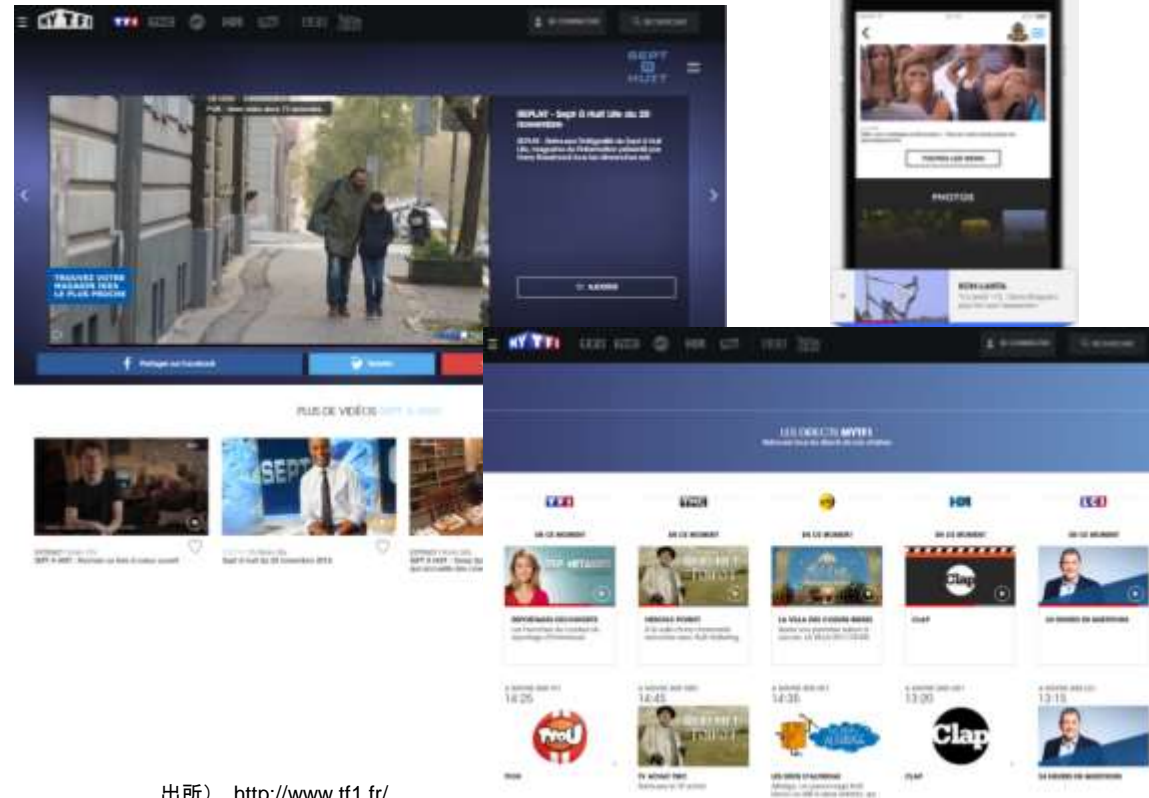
MYTF1 TF1

SEPT À HUIT

TRAUVEZ VOTRE MAGASIN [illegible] LE PLUS PROCHE

REPLAY - Sept à Huit Life du 20 novembre

Partager sur Facebook

Tweeter

PLUS DE VIDÉOS SEPT À HUIT

SEPT À HUIT

Sept à huit du 20 novembre 2016

SEPT À HUIT

TOUTES LES NEWS

PHOTOS

MYTF1

LES DIRECTS MYTF1

TF1 TMC NT1 HD1 LCI

EN CE MOMENT

Clap

14:25 14:45 14:35 13:20 13:15

Clap

出所） http://www.tf1.fr/